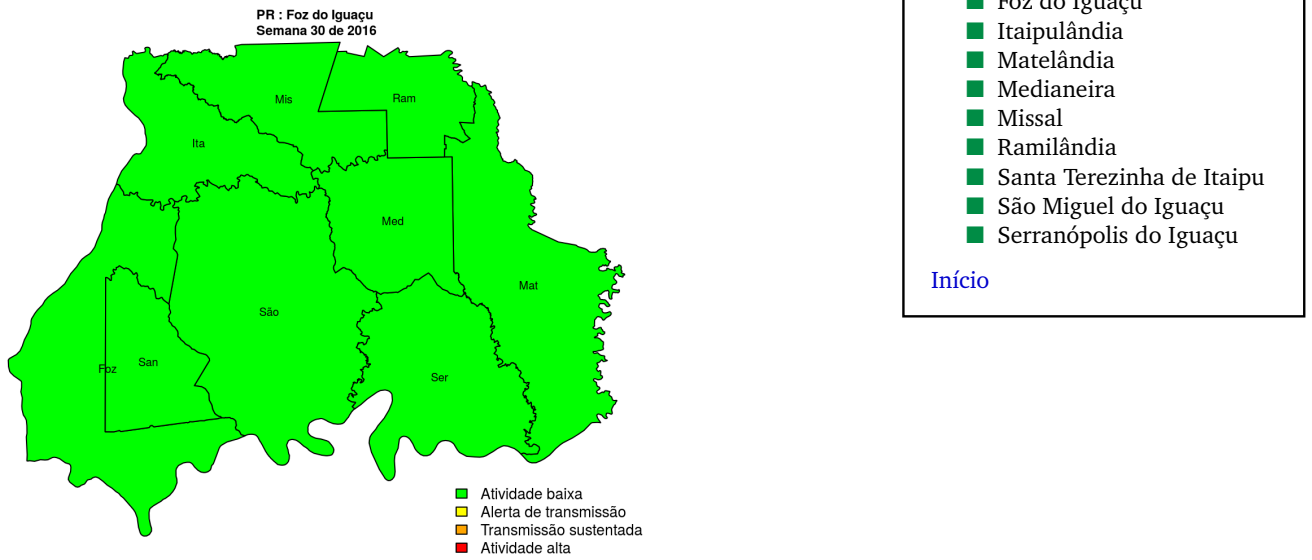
PR : Foz do Iguaçu
Semana 30 de 2016

Mis
Ram
Ita
Med
Mat
São
Foz
San
Ser

Atividade baixa
Alerta de transmissão
Transmissão sustentada
Atividade alta

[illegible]
Itaipulândia
Matelândia
Medianeira
Missal
Ramilândia
Santa Terezinha de Itaipu
São Miguel do Iguaçu
Serranópolis do Iguaçu

Início